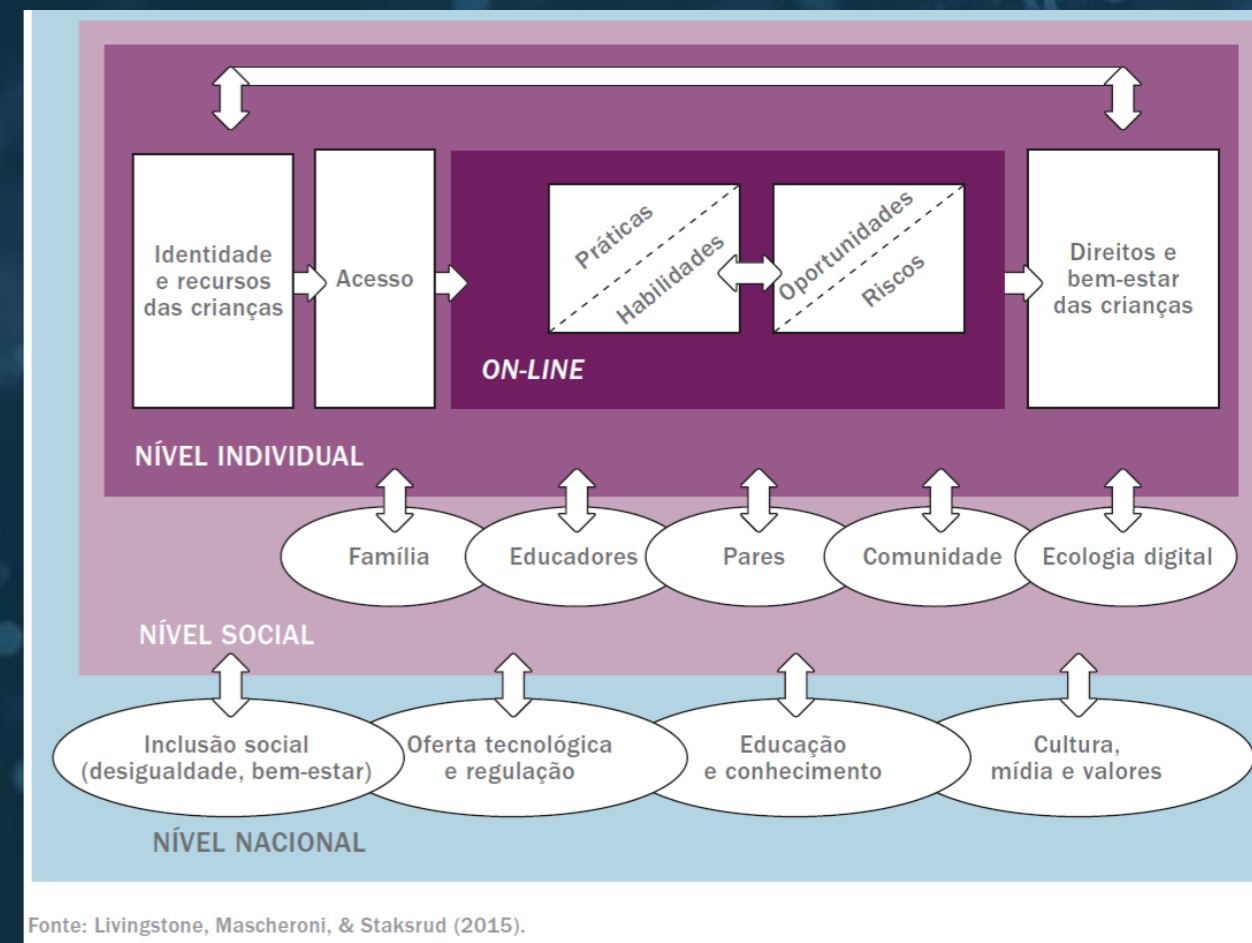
Identidade e recursos das crianças

Acesso

Práticas

Habilidades

Oportunidades

Riscos

ON-LINE

Direitos e bem-estar das crianças

NÍVEL INDIVIDUAL

Família

Educadores

Pares

Comunidade

Ecologia digital

NÍVEL SOCIAL

Inclusão social (desigualdade, bem-estar)

Oferta tecnológica e regulação

Educação e conhecimento

Cultura, mídia e valores

NÍVEL NACIONAL

Fonte: Livingstone, Mascheroni, & Staksrud (2015).